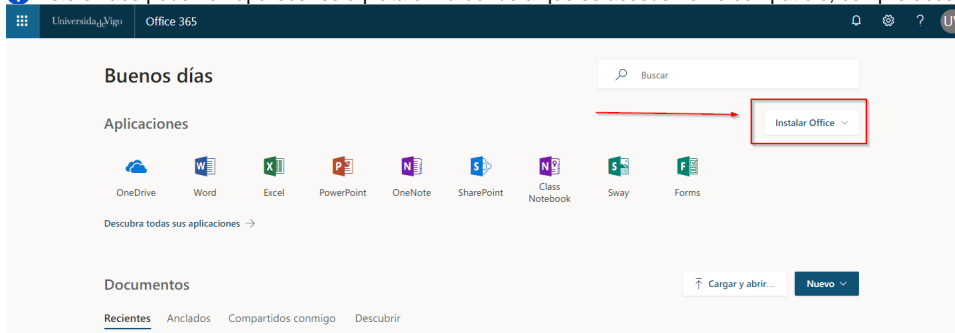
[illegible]

UniversidadeVigo Office 365

? UV

Buenos días

Buscar

Aplicaciones

Instalar Office

OneDrive Word Excel PowerPoint OneNote SharePoint Class Notebook Sway Forms

Descubra todas sus aplicaciones →

Documentos

Cargar y abrir... Nuevo

Recientes Anclados Compartidos conmigo Descubrir